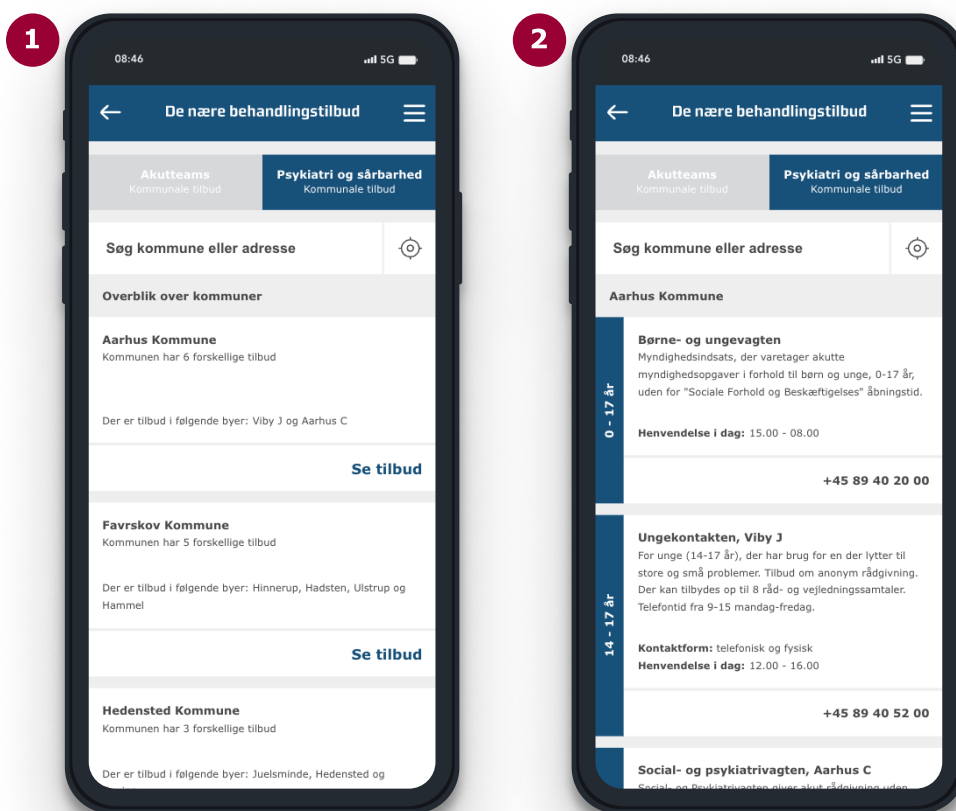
1

08:46

5G

De nære behandlingstilbud

Akutteams
Kommunale tilbud

Psykiatri og sårbarhed
Kommunale tilbud

Søg kommune eller adresse

Overblik over kommuner

Aarhus Kommune
Kommunen har 6 forskellige tilbud

Der er tilbud i følgende byer: Viby J og Aarhus C

Se tilbud

Favrskov Kommune
Kommunen har 5 forskellige tilbud

Der er tilbud i følgende byer: Hinnerup, Hadsten, Ulstrup og Hammel

Se tilbud

Hedensted Kommune
Kommunen har 3 forskellige tilbud

Der er tilbud i følgende byer: Juelsminde, Hedensted og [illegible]

2

08:46

5G

De nære behandlingstilbud

Akutteams
Kommunale tilbud

Psykiatri og sårbarhed
Kommunale tilbud

Søg kommune eller adresse

Aarhus Kommune

0 - 17 år

Børne- og ungevagten
Myndighedsindsats, der varetager akutte myndighedsopgaver i forhold til børn og unge, 0-17 år, uden for "Sociale Forhold og Beskæftigelses" åbningstid.

Henvendelse i dag: 15.00 - 08.00

+45 89 40 20 00

14 - 17 år

Ungekontakten, Viby J
For unge (14-17 år), der har brug for en der lytter til store og små problemer. Tilbud om anonym rådgivning. Der kan tilbydes op til 8 råd- og vejledningssamtaler. Telefontid fra 9-15 mandag-fredag.

Kontaktform: telefonisk og fysisk
Henvendelse i dag: 12.00 - 16.00

+45 89 40 52 00

Social- og psykiatrivagten, Aarhus C
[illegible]